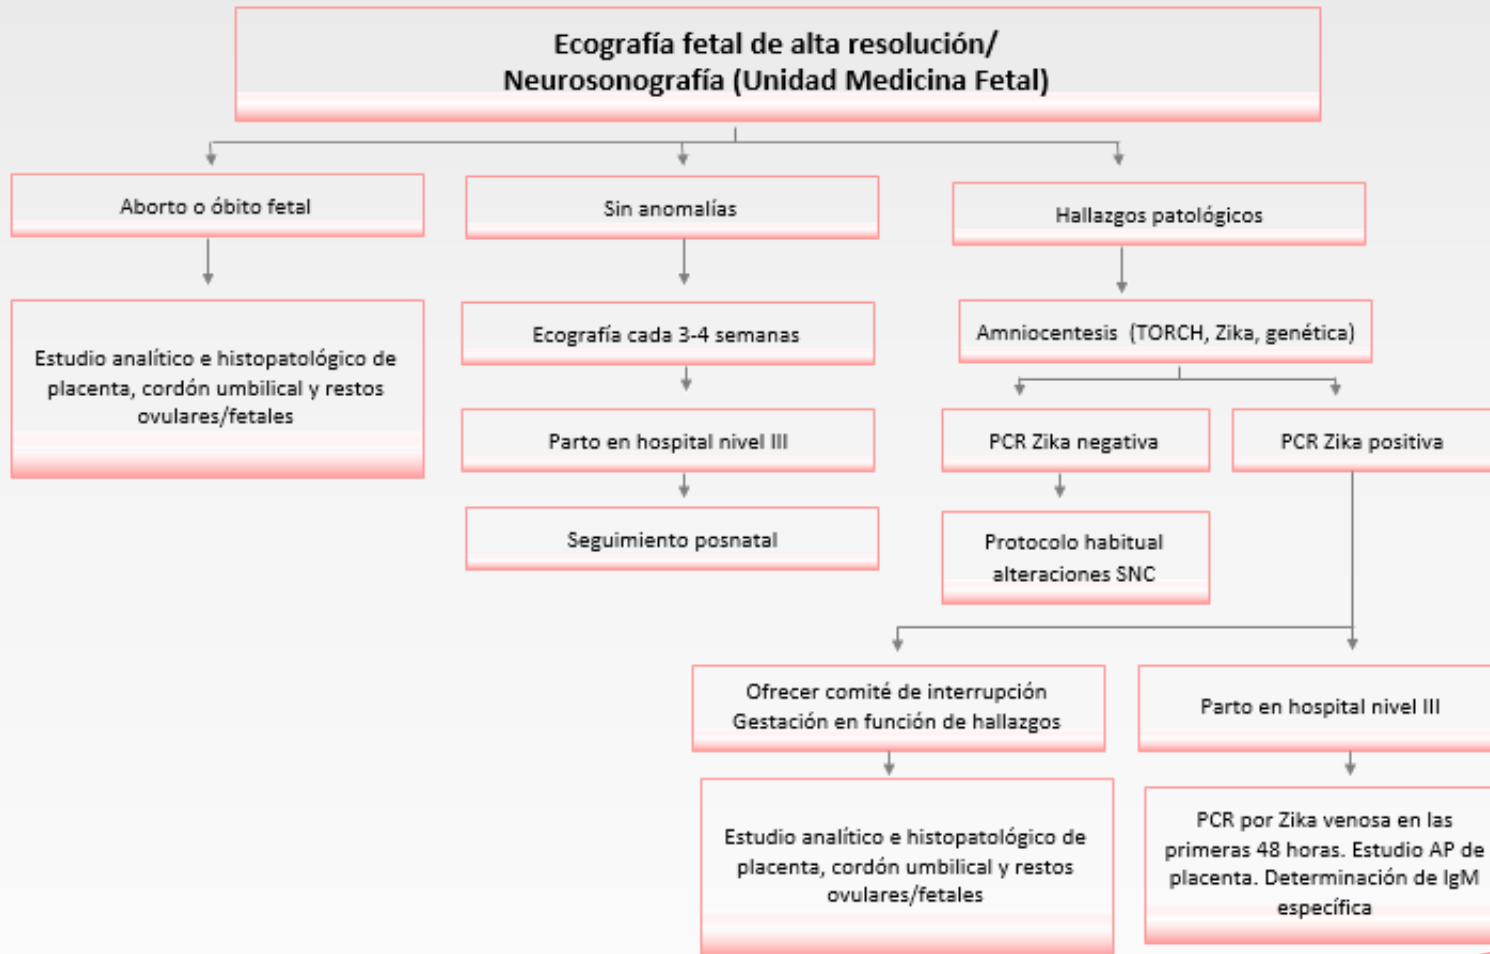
Ecografía fetal de alta resolución/
Neurosonografía (Unidad Medicina Fetal)

Aborto o óbito fetal

Estudio analítico e histopatológico de placenta, cordón umbilical y restos ovulares/fetales

Sin anomalías

Ecografía cada 3-4 semanas

Parto en hospital nivel III

Seguimiento posnatal

Hallazgos patológicos

Amniocentesis (TORCH, Zika, genética)

PCR Zika negativa

Protocolo habitual alteraciones SNC

PCR Zika positiva

Ofrecer comité de interrupción Gestación en función de hallazgos

Estudio analítico e histopatológico de placenta, cordón umbilical y restos ovulares/fetales

Parto en hospital nivel III

PCR por Zika venosa en las primeras 48 horas. Estudio AP de placenta. Determinación de IgM específica